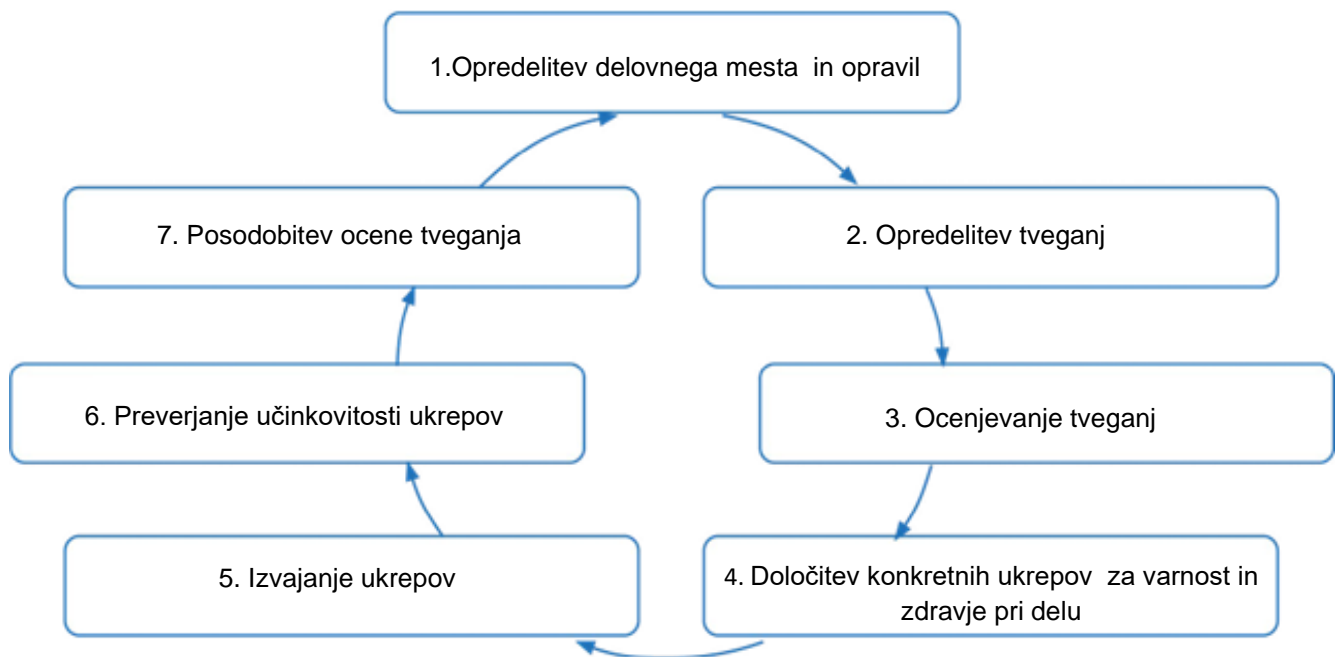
1.Opredelitev delovnega mesta in opravil

2. Opredelitev tveganj

3. Ocenjevanje tveganj

4. Določitev konkretnih ukrepov za varnost in zdravje pri delu

5. Izvajanje ukrepov

6. Preverjanje učinkovitosti ukrepov

7. Posodobitev ocene tveganja